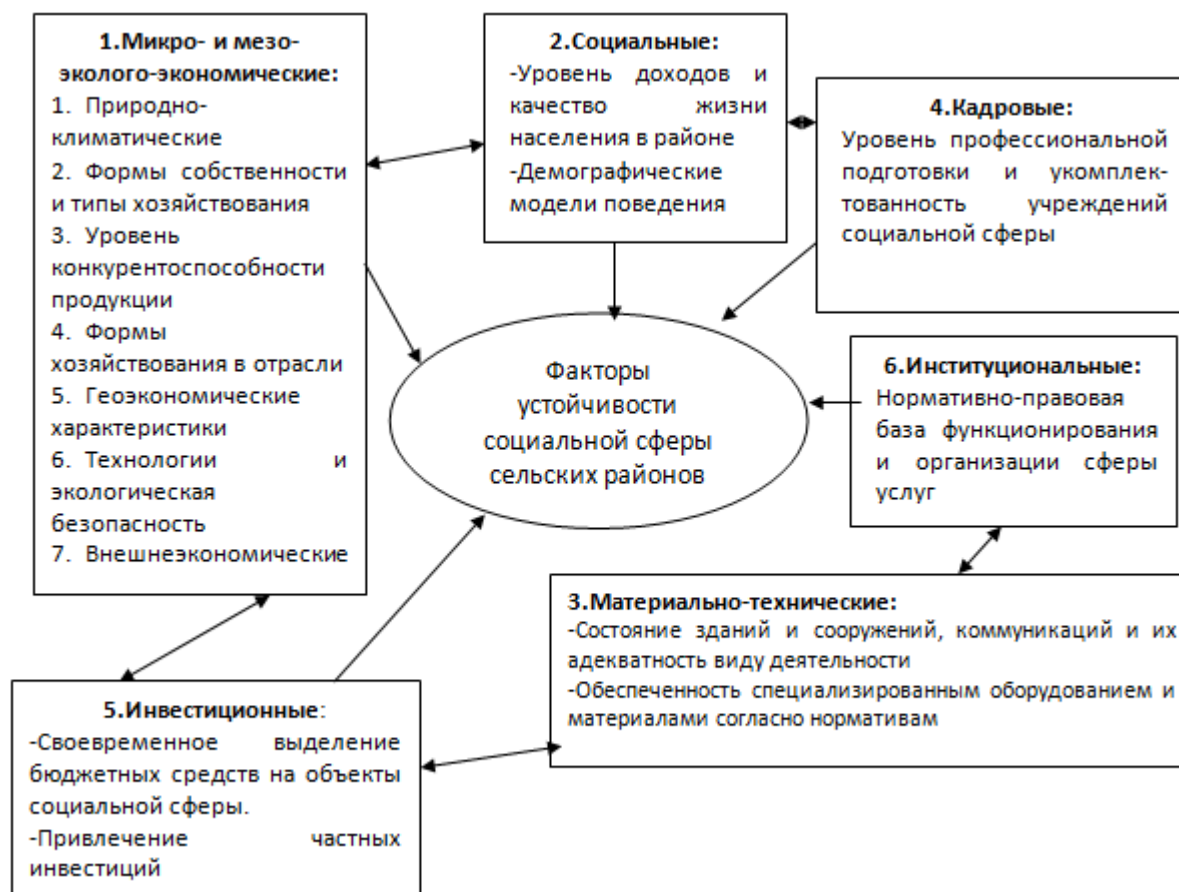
1.Микро- и мезо-эколого-экономические:
1. Природно-климатические
2. Формы собственности и типы хозяйствования
3. Уровень конкурентоспособности продукции
4. Формы хозяйствования в отрасли
5. Геоэкономические характеристики
6. Технологии и экологическая безопасность
7. Внешнеэкономические

2.Социальные:
-Уровень доходов и качество жизни населения в районе
-Демографические модели поведения

4.Кадровые:
Уровень профессиональной подготовки и укомплектованность учреждений социальной сферы

Факторы устойчивости социальной сферы сельских районов

6.Институциональные:
Нормативно-правовая база функционирования и организации сферы услуг

3.Материально-технические:
-Состояние зданий и сооружений, коммуникаций и их адекватность виду деятельности
-Обеспеченность специализированным оборудованием и материалами согласно нормативам

5.Инвестиционные:
-Своевременное выделение бюджетных средств на объекты социальной сферы.
-Привлечение частных инвестиций